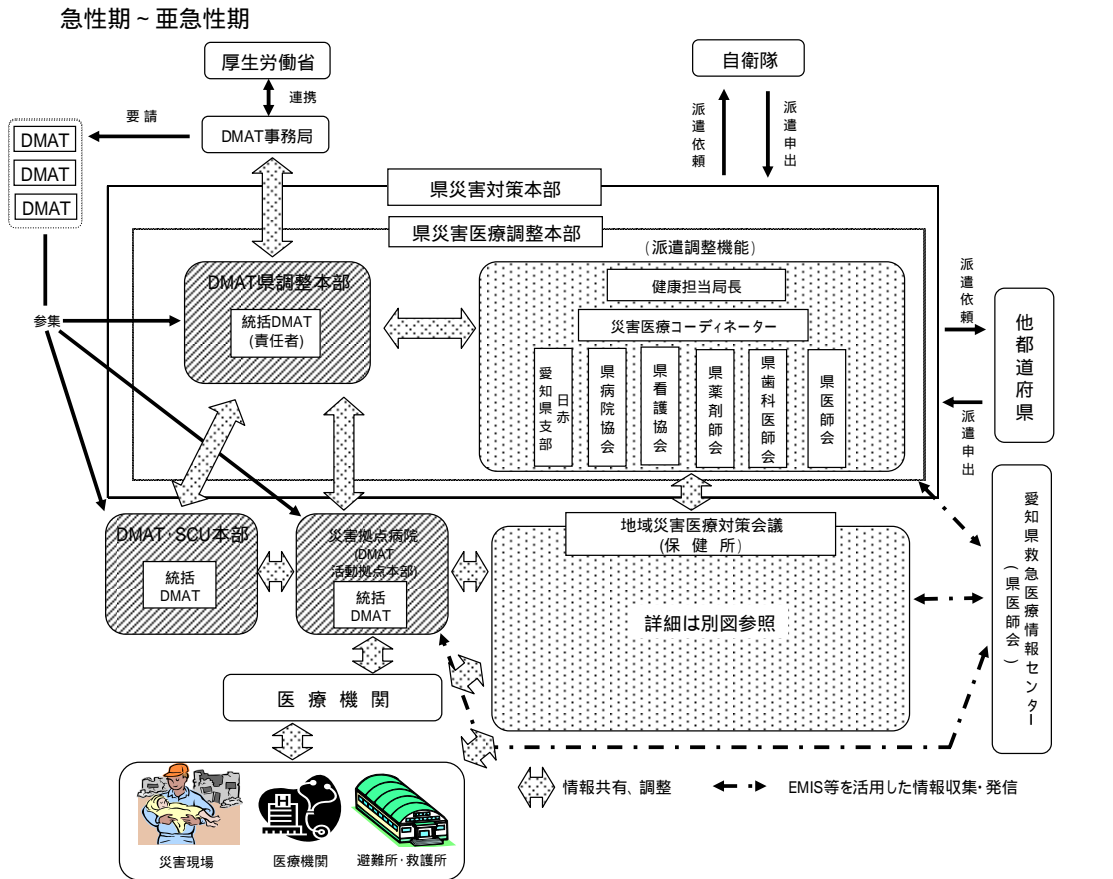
急性期～亜急性期

厚生労働省

連携

要請

DMAT事務局

DMAT
DMAT
DMAT

自衛隊

派遣依頼

派遣申出

県災害対策本部

県災害医療調整本部

（派遣調整機能）

DMAT県調整本部

統括DMAT
(責任者)

参集

健康担当局長

災害医療コーディネーター

日赤愛知県支部

県病院協会

県看護協会

県薬剤師会

県歯科医師会

県医師会

派遣依頼

派遣申出

他都道府県

愛知県救急医療情報センター（県医師会）

DMAT･SCU本部

統括DMAT

災害拠点病院
(DMAT活動拠点本部)

統括DMAT

地域災害医療対策会議
(保健所)

詳細は別図参照

医療機関

災害現場

医療機関

避難所･救護所

情報共有、調整

EMIS等を活用した情報収集･発信